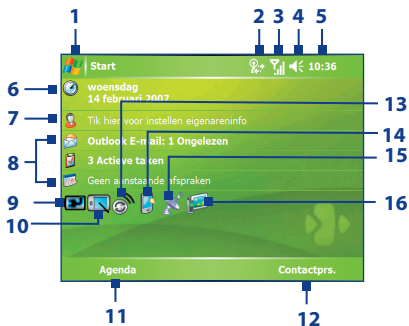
1
2
3
4
5
Start
10:36
6
woensdag
14 februari 2007
7
Tik hier voor instellen eigenareninfo
13
8
Outlook E-mail: 1 Ongelezen
14
3 Actieve taken
15
Geen aanstaande afspraken
9
16
10
Agenda
Contactprs.
11
12